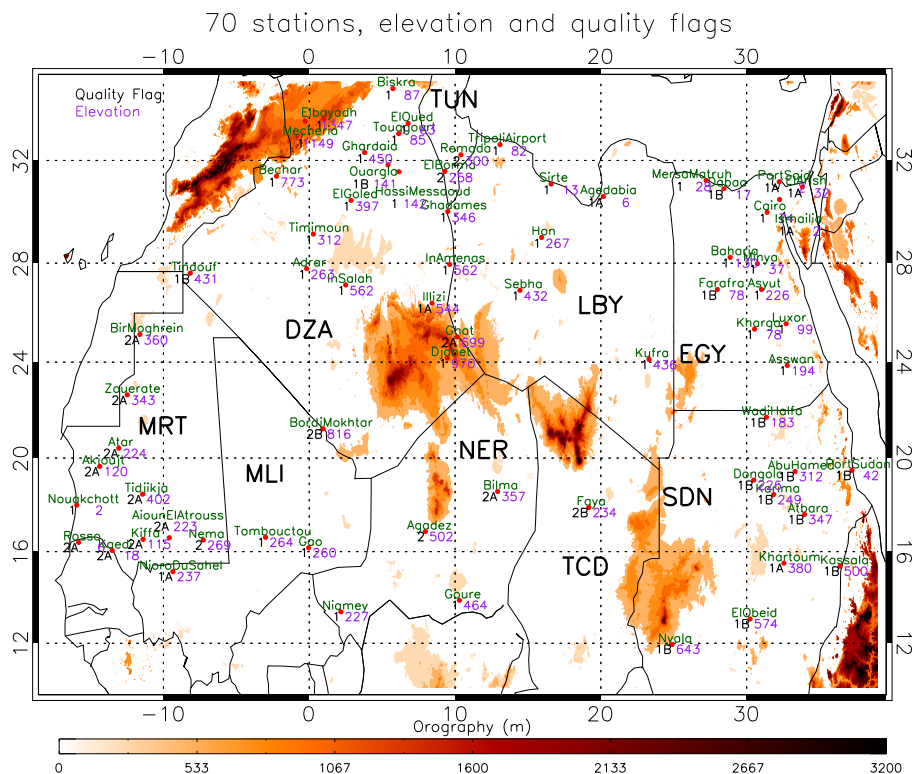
70 stations, elevation and quality flags

−10 0 10 20 30

Quality Flag
Elevation

TUN
Biskra 1 87
Elbayadh 1 1347
Mecheria 1 1149
ElOued 1 69
Touggourt 1 85
Ghardaia 1 450
TripoliAirport 1 82
Remada 1 300
ElBorma 1 258
Ouargla 1 141
Bechar 1 773
HassiMessaoud 1 142
ElGolea 1 397
Ghadames 1 346
Sirte 1 13
Agedabia 1A 6
MersaMatruh 1 28
Dabaa 1B 17
PortSaid 1A 1
ElArish 1A 32
Cairo 1
Ismailia 1A 2
Timimoun 1 312
Hon 1 267
Adrar 1 263
InAmenas 1 562
InSalah 1 562
Tindouf 1B 431
Sebha 1 432
Baharia 1 130
Minya 1 37
Farafra 1B 78
Asyut 1 226
LBY
DZA
Illizi 1A 544
BirMoghrein 2A 360
Ghat 2A 699
Djanet 1 970
Kharga 1 78
Luxor 1 99
Kufra 1 436
EGY
Asswan 1 194
Zouerate 2A 343
MRT
BordjMokhtar 2B 816
WadiHalfa 1B 183
NER
Atar 2A 224
Akjoujt 2A 120
MLI
AbuHamed 1B 312
PortSudan 1B 42
Dongola 1B 226
Karima 1 249
Tidjikja 1A 402
Bilma 2A 357
Nouakchott 1 2
Faya 2B 234
SDN
AiounElAtrouss 1 223
Atbara 1B 347
Agadez 2 502
Rosso 2A
Kiffa 2A 115
Nema 1 269
Kaedi 2A 18
Tombouctou 1 264
Gao 1 260
TCD
Khartoum 1A 380
Kassala 1B 500
NioroDuSahel 1A 237
Goure 1 464
Niamey 1 227
ElObeid 1B 574
Nyala 1B 643

32 28 24 20 16 12
32 28 24 20 16 12

Orography (m)
0 533 1067 1600 2133 2667 3200